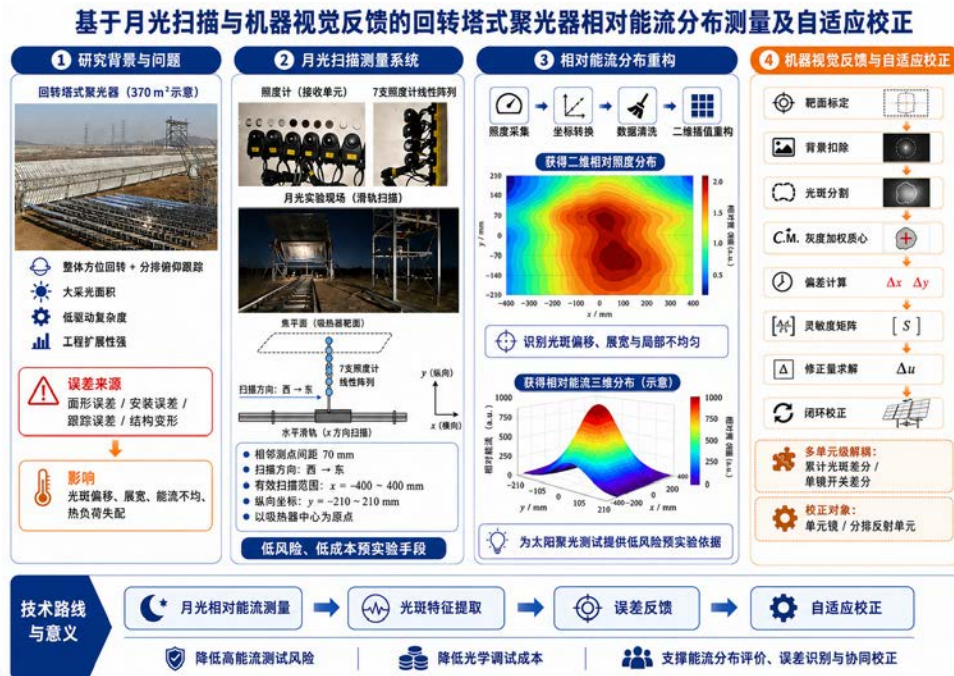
基于月光扫描与机器视觉反馈的回转塔式聚光器相对能流分布测量及自适应校正

1 研究背景与问题

回转塔式聚光器（370 m²示意）

整体方位回转 + 分排俯仰跟踪

大采光面积

低驱动复杂度

工程扩展性强

误差来源

面形误差 / 安装误差 / 跟踪误差 / 结构变形

影响

光斑偏移、展宽、能流不均、热负荷失配

2 月光扫描测量系统

照度计（接收单元）

7支照度计线性阵列

月光实验现场（滑轨扫描）

焦平面（吸热器靶面）

7支照度计线性阵列

扫描方向：西 → 东

y（纵向）

x（横向）

水平滑轨（x 方向扫描）

相邻测点间距 70 mm

扫描方向：西 → 东

有效扫描范围：$x$ = −400 ~ 400 mm

纵向坐标：$y$ = −210 ~ 210 mm

以吸热器中心为原点

低风险、低成本预实验手段

3 相对能流分布重构

照度采集

坐标转换

数据清洗

二维插值重构

获得二维相对照度分布

210
140
70
0
−70
−140
−210

y / mm

−400 −300 −200 −100 0 100 200 300 400

x / mm

2.0
1.5
1.0
0.5

相对照度 (a.u.)

识别光斑偏移、展宽与局部不均匀

获得相对能流三维分布（示意）

1000
750
500
250
0

相对能流 (a.u.)

y / mm

x / mm

−210 −105 0 105 210

−400 −200 0 200 400

为太阳聚光测试提供低风险预实验依据

4 机器视觉反馈与自适应校正

靶面标定

背景扣除

光斑分割

C.M. 灰度加权质心

偏差计算 $\Delta x$ $\Delta y$

灵敏度矩阵 $[S]$

修正量求解 $\Delta u$

闭环校正

多单元级解耦：

累计光斑差分 / 单镜开关差分

校正对象：

单元镜 / 分排反射单元

技术路线与意义

月光相对能流测量

光斑特征提取

误差反馈

自适应校正

降低高能流测试风险

降低光学调试成本

支撑能流分布评价、误差识别与协同校正